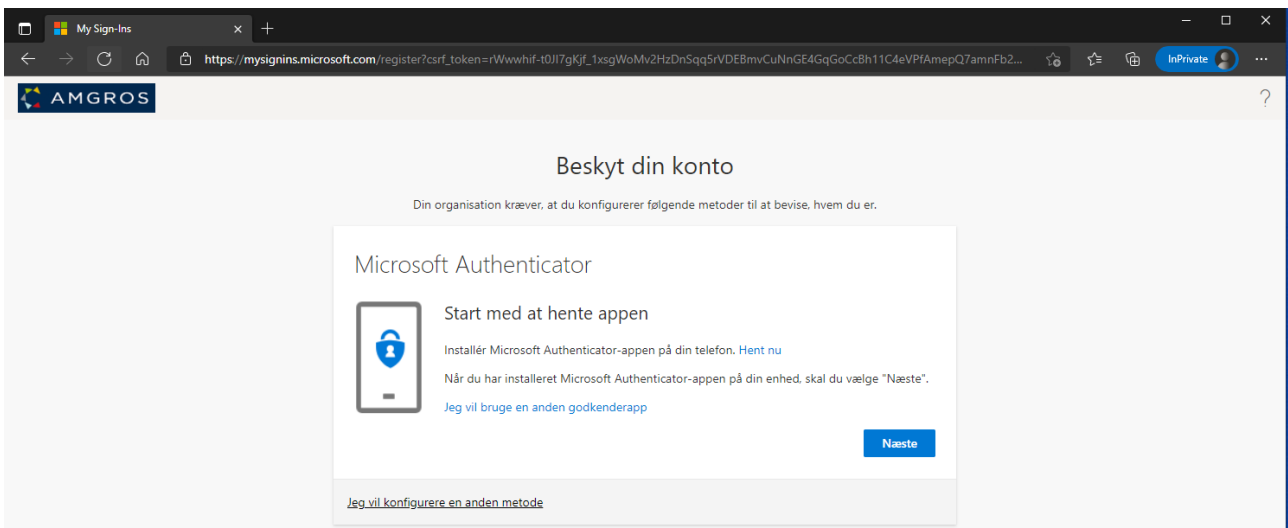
My Sign-Ins

https://mysignins.microsoft.com/register?csrf_token=rWwwhif-t0Jl7gKjf_1xsgWoMv2HzDnSqq5rVDEBmvCuNnGE4GqGoCcBh11C4eVPfAmepQ7amnFb2...

InPrivate

AMGROS

?

Beskyt din konto

Din organisation kræver, at du konfigurerer følgende metoder til at bevise, hvem du er.

Microsoft Authenticator

Start med at hente appen

Installér Microsoft Authenticator-appen på din telefon. Hent nu

Når du har installeret Microsoft Authenticator-appen på din enhed, skal du vælge "Næste".

Jeg vil bruge en anden godkenderapp

Næste

Jeg vil konfigurere en anden metode